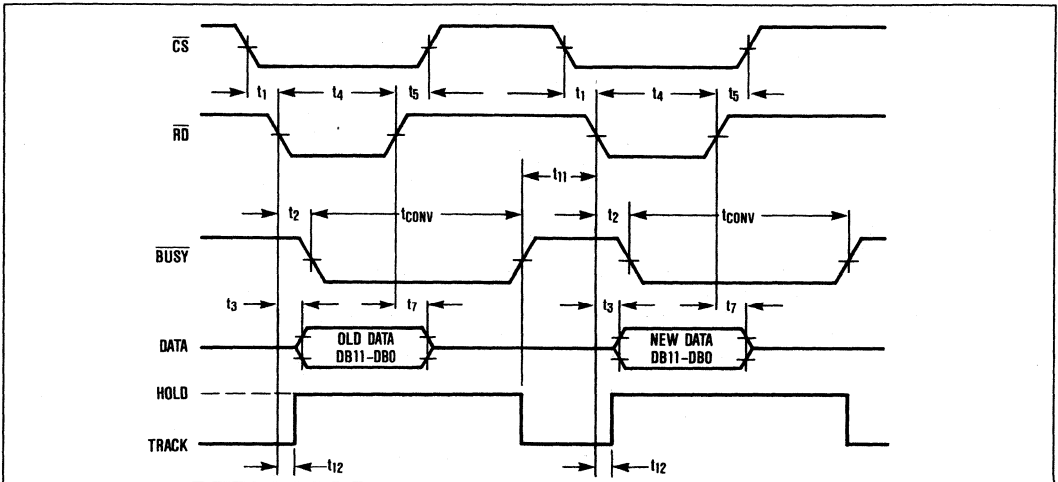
$\overline{CS}$

$t_1$ $t_4$ $t_5$ $t_1$ $t_4$ $t_5$

$\overline{RD}$

$t_{11}$

$t_2$ $t_{CONV}$ $t_2$ $t_{CONV}$

$\overline{BUSY}$

$t_3$ $t_7$ $t_3$ $t_7$

DATA

OLD DATA DB11–DB0

NEW DATA DB11–DB0

HOLD

TRACK

$t_{12}$ $t_{12}$